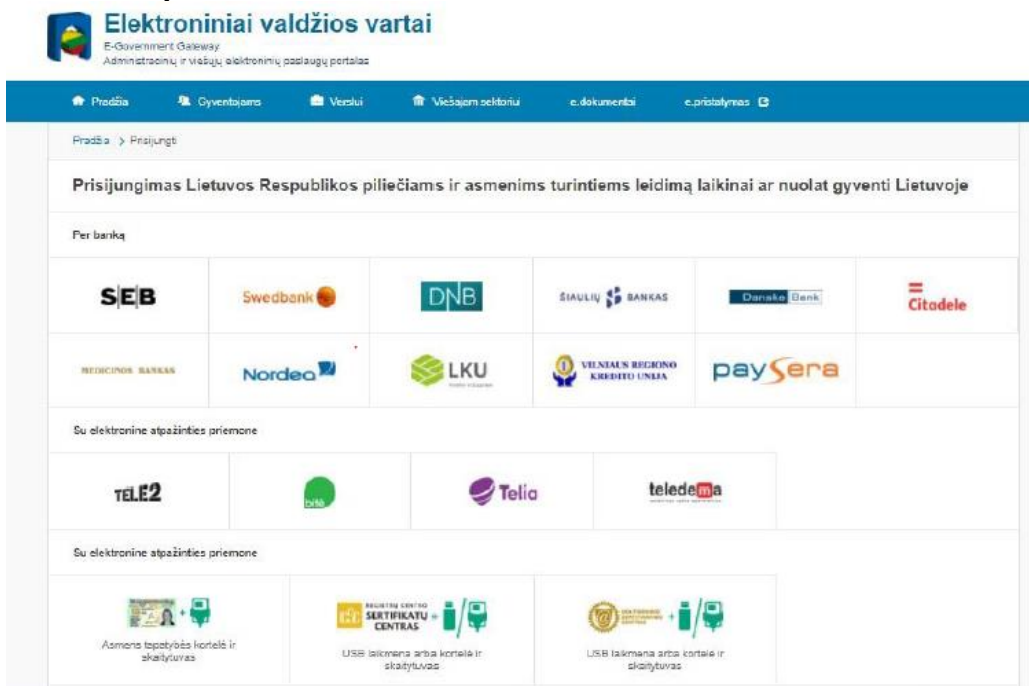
Elektroniniai valdžios vartai
E-Government Gateway
Administracinių ir viešųjų elektroninių paslaugų portalas

Pradžia | Gyventojams | Verslui | Viešajam sektoriui | e.dokumentai | e.pristatymas

Pradžia > Prisijungti

Prisijungimas Lietuvos Respublikos piliečiams ir asmenims turintiems leidimą laikinai ar nuolat gyventi Lietuvoje

Per banką

SEB
Swedbank
DNB
ŠIAULIŲ BANKAS
Danske Bank
Citadele
MEDICINOS BANKAS
Nordea
LKU
VILNIAUS REGIONO KREDITO UNIJA
paysera

Su elektronine atpažinties priemone

TELE2
bitė
Telia
teledema

Su elektronine atpažinties priemone

Asmens tapatybės kortelė ir skaitytuvas
REGISTRŲ CENTRO SERTIFIKATŲ CENTRAS
USB laikmena arba kortelė ir skaitytuvas
USB laikmena arba kortelė ir skaitytuvas